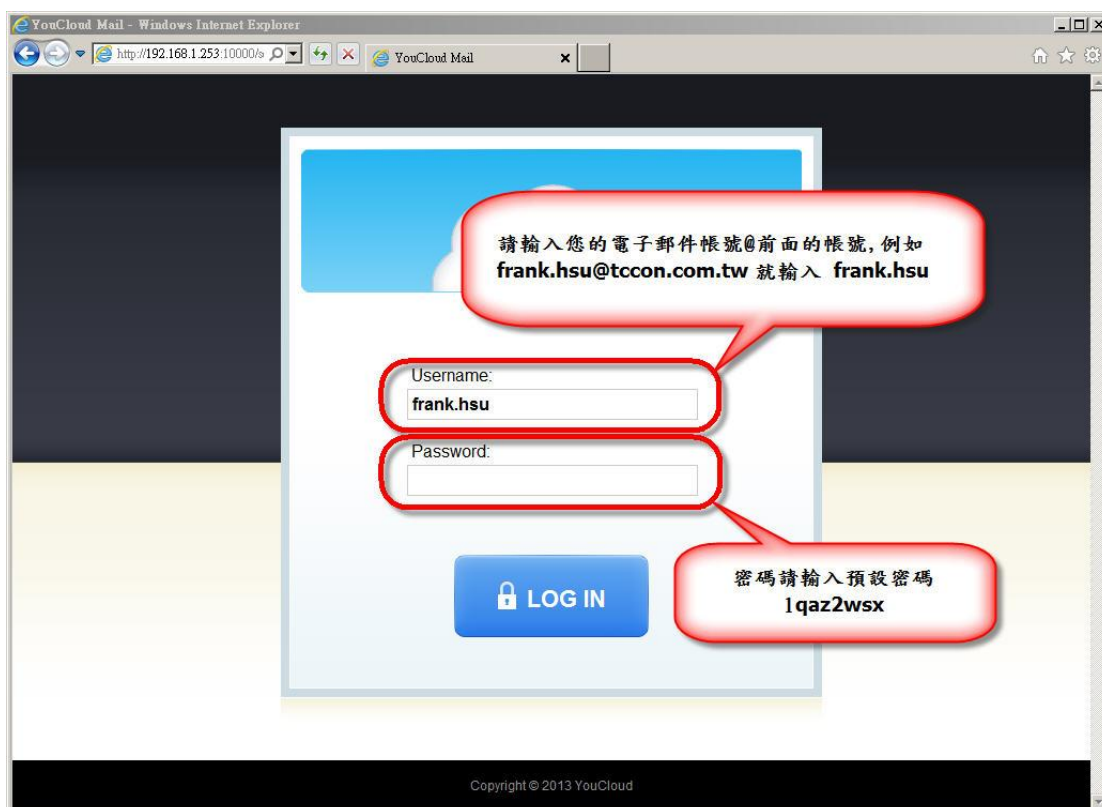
YouCloud Mail - Windows Internet Explorer

http://192.168.1.253:10000/s

YouCloud Mail

請輸入您的電子郵件帳號@前面的帳號, 例如 frank.hsu@tccon.com.tw 就輸入 frank.hsu

Username:

frank.hsu

Password:

LOG IN

密碼請輸入預設密碼 1qaz2wsx

Copyright © 2013 YouCloud